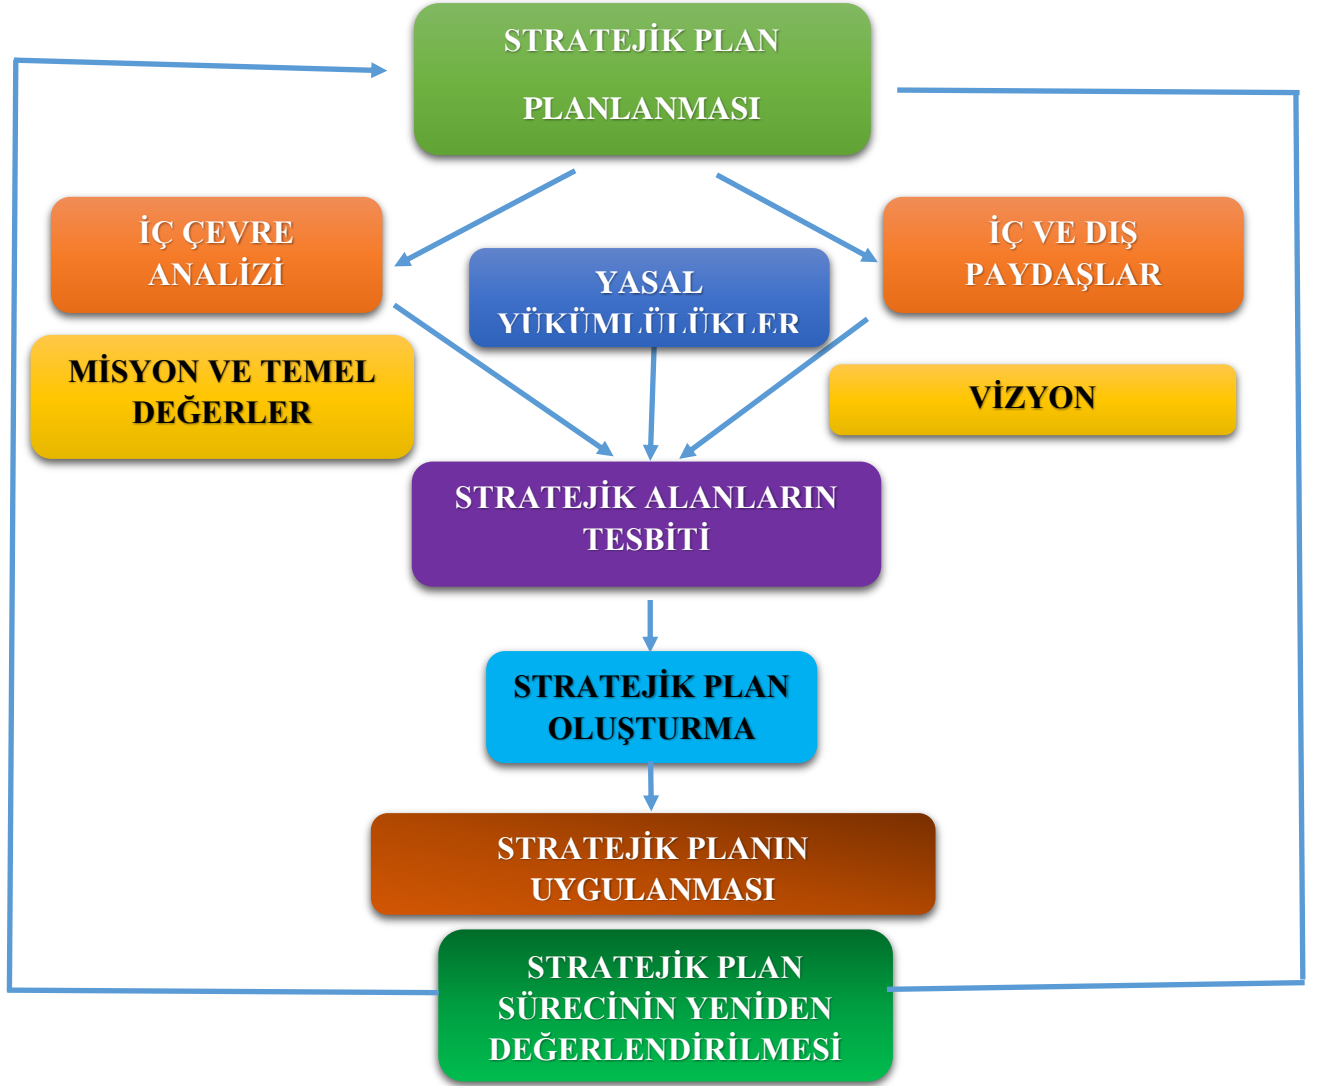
STRATEJİK PLAN

PLANLANMASI

İÇ ÇEVRE ANALİZİ

YASAL YÜKÜMLÜLÜKLER

İÇ VE DIŞ PAYDAŞLAR

MİSYON VE TEMEL DEĞERLER

VİZYON

STRATEJİK ALANLARIN TESBİTİ

STRATEJİK PLAN OLUŞTURMA

STRATEJİK PLANIN UYGULANMASI

STRATEJİK PLAN SÜRECİNİN YENİDEN DEĞERLENDİRİLMESİ